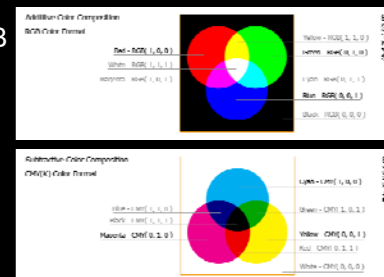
3

Additive Color Composition
RGB Color Format

Red - RGB( 1, 0, 0 )
White - RGB( 1, 1, 1 )
Magenta - RGB( 1, 0, 1 )
Yellow - RGB( 1, 1, 0 )
Green - RGB( 0, 1, 0 )
Cyan - RGB( 0, 1, 1 )
Blue - RGB( 0, 0, 1 )
Black - RGB( 0, 0, 0 )

Subtractive Color Composition
CMY(K) Color Format

Blue - CMY( 1, 1, 0 )
Black - CMY( 1, 1, 1 )
Magenta - CMY( 0, 1, 0 )
Cyan - CMY( 1, 0, 0 )
Green - CMY( 1, 0, 1 )
Yellow - CMY( 0, 0, 1 )
Red - CMY( 0, 1, 1 )
White - CMY( 0, 0, 0 )